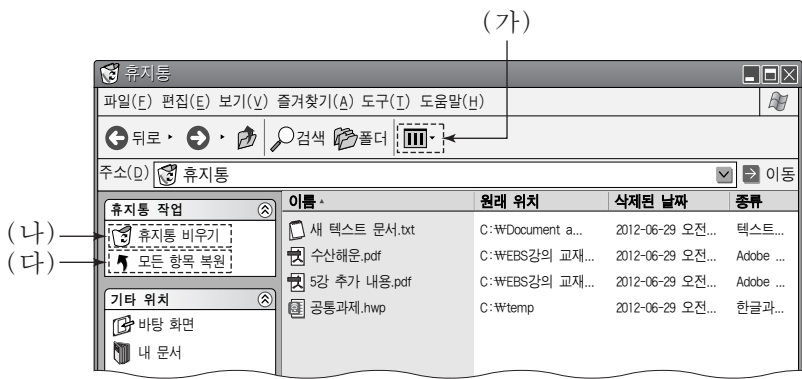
(가)

휴지통

파일(F) 편집(E) 보기(V) 즐겨찾기(A) 도구(T) 도움말(H)

뒤로 · 검색 폴더

주소(D) 휴지통 이동

휴지통 작업

(나) 휴지통 비우기

(다) 모든 항목 복원

기타 위치

바탕 화면

내 문서

| 이름 | 원래 위치 | 삭제된 날짜 | 종류 |
|---|---|---|---|
| 새 텍스트 문서.txt | C:₩Document a... | 2012-06-29 오전... | 텍스트... |
| 수산해운.pdf | C:₩EBS강의 교재... | 2012-06-29 오전... | Adobe ... |
| 5강 추가 내용.pdf | C:₩EBS강의 교재... | 2012-06-29 오전... | Adobe ... |
| 공통과제.hwp | C:₩temp | 2012-06-29 오전... | 한글과... |